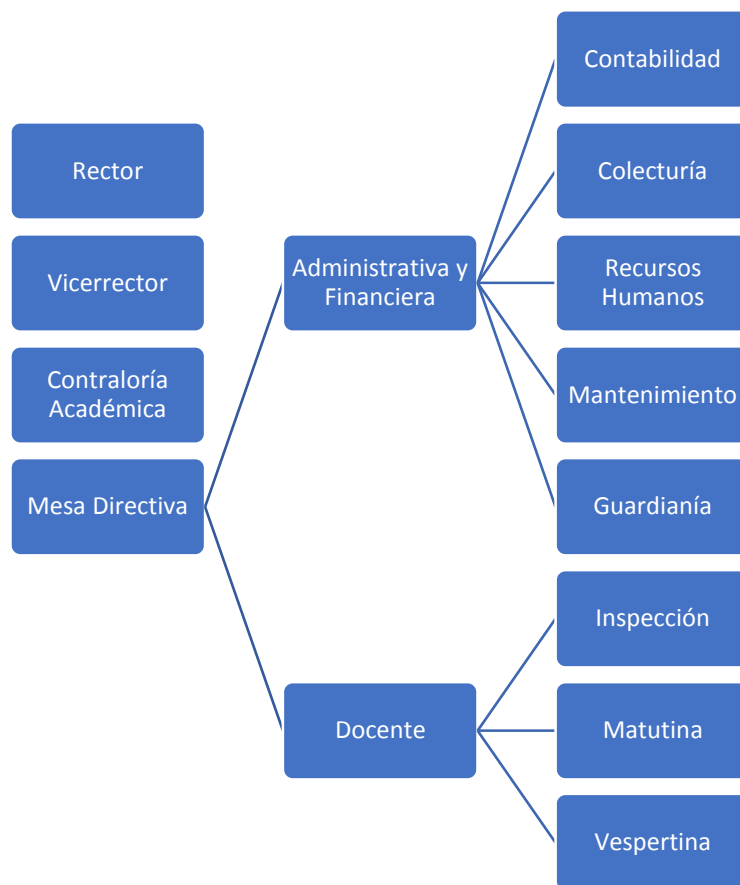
Rector

Vicerrector

Contraloría Académica

Mesa Directiva

Administrativa y Financiera

Docente

Contabilidad

Colecturía

Recursos Humanos

Mantenimiento

Guardianía

Inspección

Matutina

Vespertina